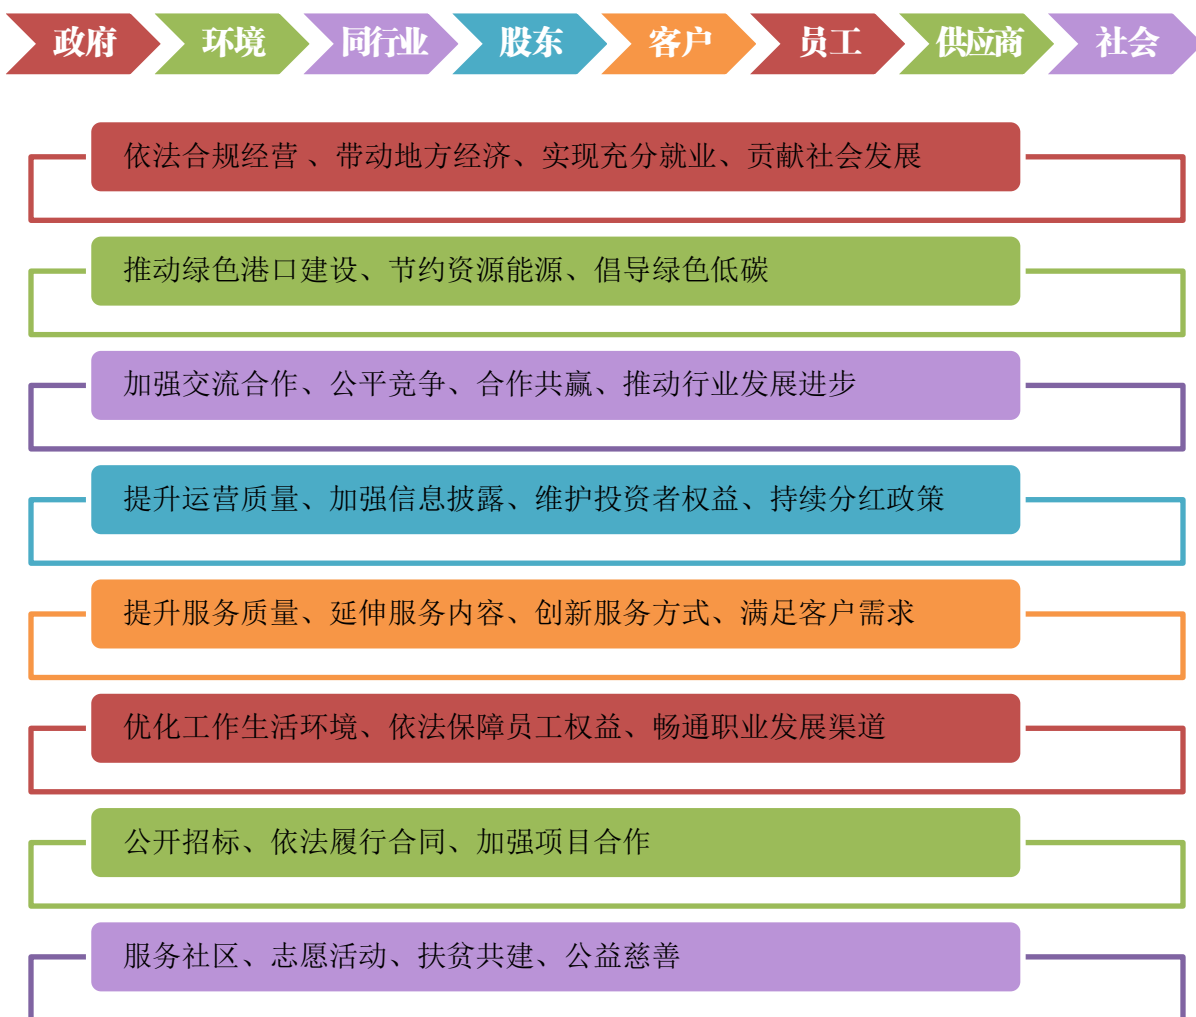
政府 环境 同行业 股东 客户 员工 供应商 社会

依法合规经营 、带动地方经济、实现充分就业、贡献社会发展

推动绿色港口建设、节约资源能源、倡导绿色低碳

加强交流合作、公平竞争、合作共赢、推动行业发展进步

提升运营质量、加强信息披露、维护投资者权益、持续分红政策

提升服务质量、延伸服务内容、创新服务方式、满足客户需求

优化工作生活环境、依法保障员工权益、畅通职业发展渠道

公开招标、依法履行合同、加强项目合作

服务社区、志愿活动、扶贫共建、公益慈善